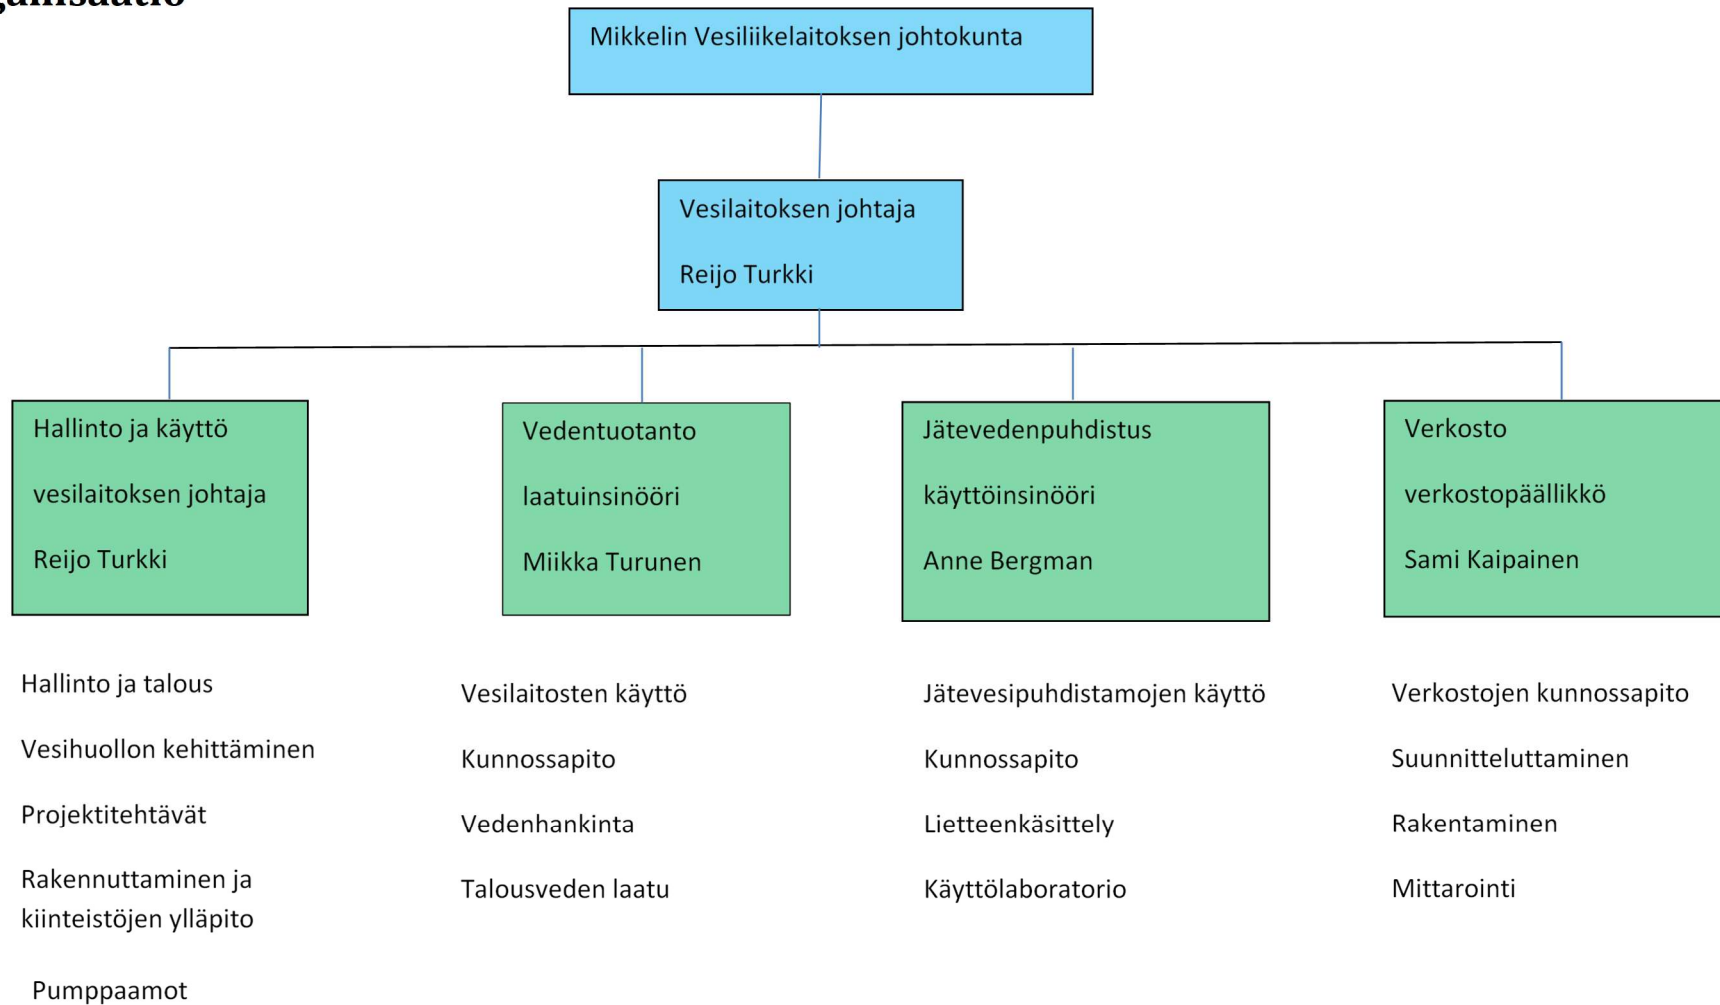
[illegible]ganisaatio

Mikkelin Vesiliikelaitoksen johtokunta

Vesilaitoksen johtaja

Reijo Turkki

Hallinto ja käyttö

vesilaitoksen johtaja

Reijo Turkki

Hallinto ja talous

Vesihuollon kehittäminen

Projektitehtävät

Rakennuttaminen ja kiinteistöjen ylläpito

Pumppaamot

Vedentuotanto

laatuinsinööri

Miikka Turunen

Vesilaitosten käyttö

Kunnossapito

Vedenhankinta

Talousveden laatu

Jätevedenpuhdistus

käyttöinsinööri

Anne Bergman

Jätevesipuhdistamojen käyttö

Kunnossapito

Lietteenkäsittely

Käyttölaboratorio

Verkosto

verkostopäällikkö

Sami Kaipainen

Verkostojen kunnossapito

Suunnitteluttaminen

Rakentaminen

Mittarointi